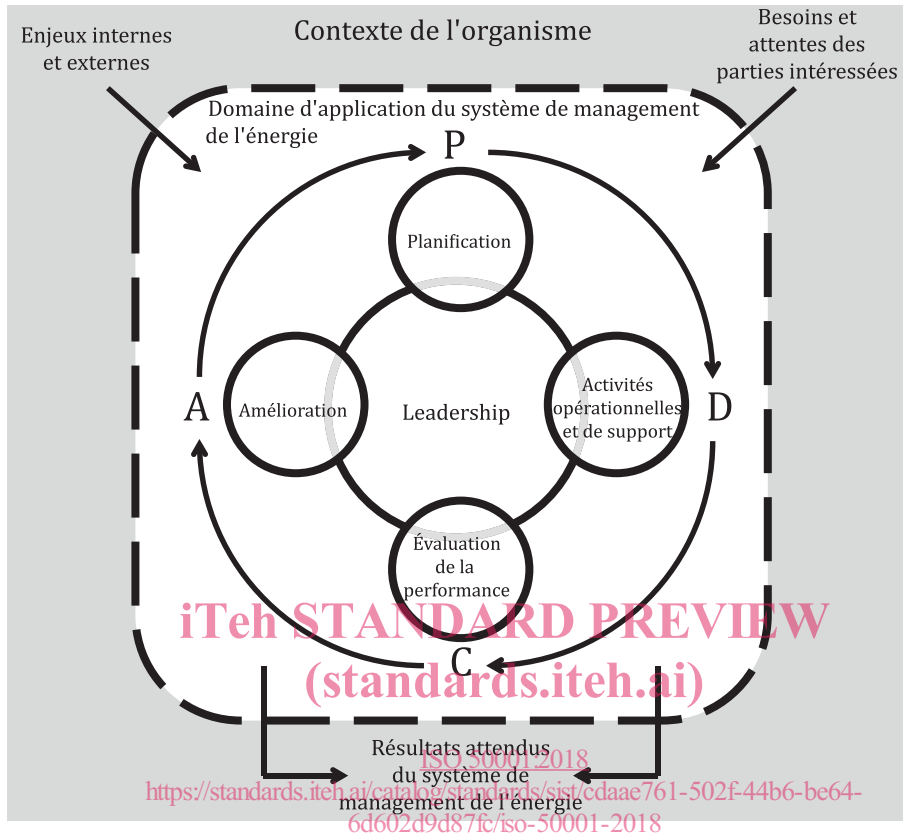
Contexte de l'organisme

Enjeux internes et externes

Besoins et attentes des parties intéressées

Domaine d'application du système de management de l'énergie

P

Planification

Amélioration

Leadership

Activités opérationnelles et de support

A

D

Évaluation de la performance

C

iTeh STANDARD PREVIEW
(standards.iteh.ai)

Résultats attendus du système de management de l'énergie

ISO 50001:2018
https://standards.iteh.ai/catalog/standards/sist/cdaae761-502f-44b6-be64-6d602d9d87fc/iso-50001-2018